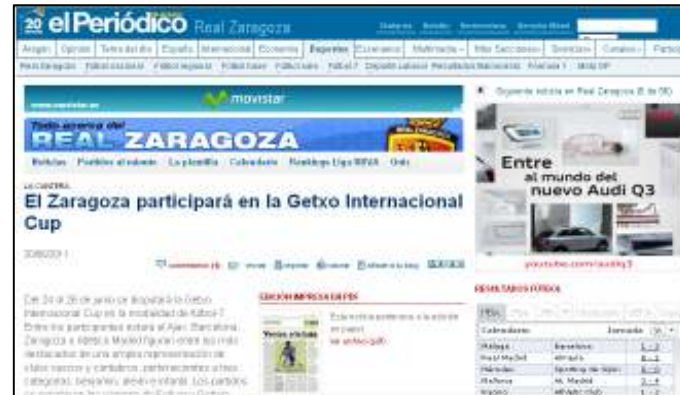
20 elPeriódico Real Zaragoza

Aragón | Opinión | Temas de día | España | Internacional | Economía | Deportes | Escenarios | Multimedia | Más Secciones | Servicios | Canales | Participa

movistar

Todo acerca del
REAL ZARAGOZA

Noticias Partidos al minuto La plantilla Calendario Rankings Liga BBVA Onda

LA CANTERA
El Zaragoza participará en la Getxo Internacional Cup

30/06/2011

Del 24 al 26 de junio se disputará la Getxo Internacional Cup en la modalidad de fútbol 7. Entre los participantes estará el Ajax, Barcelona, Zaragoza y Atlético Madrid figuran entre los más destacados de una amplia representación de clubs vascos y cántabros, pertenecientes a tres categorías, benjamín, alevín e infantil. Los partidos

EDICIÓN IMPRESA EN PDF

Esta noticia pertenece a la edición en papel.
Ver archivo (pdf)

Siguiente noticia en Real Zaragoza (8 de 86)

Entre
al mundo del
nuevo Audi Q3

youtube.com/audiq3

RESULTADOS FÚTBOL

| Calendario | | Jornada |
|---|---|---|
| Málaga | Barcelona | 1-3 |
| Real Madrid | Almería | 8-1 |
| Hércules | Sporting de Gijón | 0-1 |
| Mallorca | At. Madrid | 3-4 |
| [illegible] | Athletic Club | 1-1 |